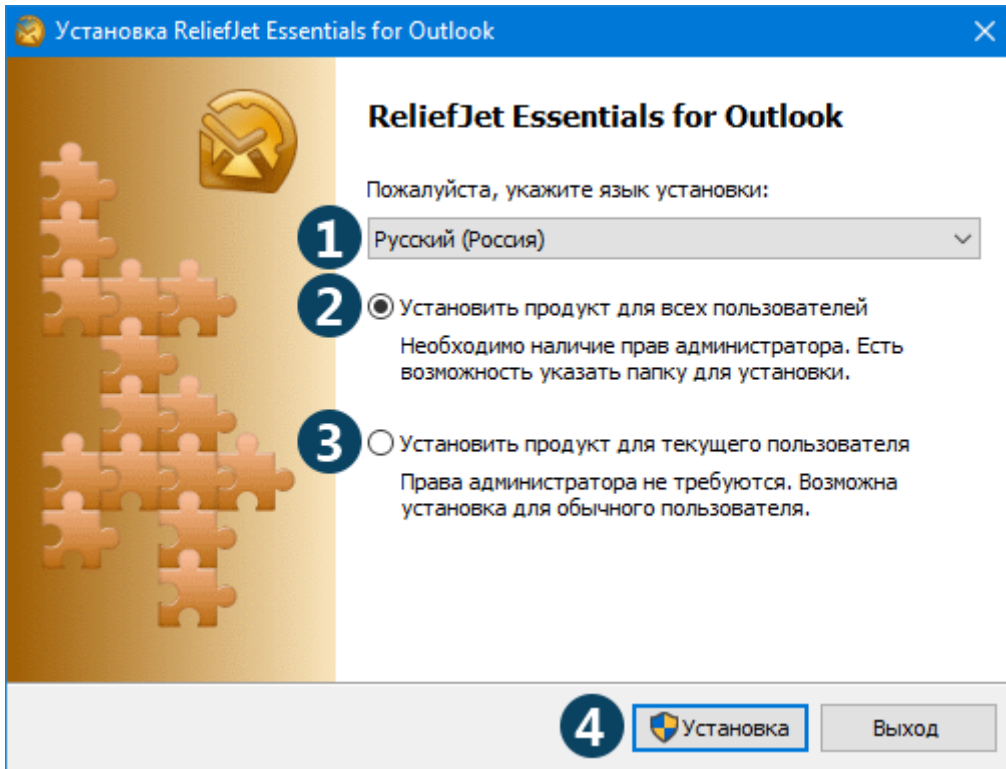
Установка ReliefJet Essentials for Outlook

ReliefJet Essentials for Outlook

Пожалуйста, укажите язык установки:

1 Русский (Россия)

2 Установить продукт для всех пользователей

Необходимо наличие прав администратора. Есть возможность указать папку для установки.

3 Установить продукт для текущего пользователя

Права администратора не требуются. Возможна установка для обычного пользователя.

4 Установка

Выход